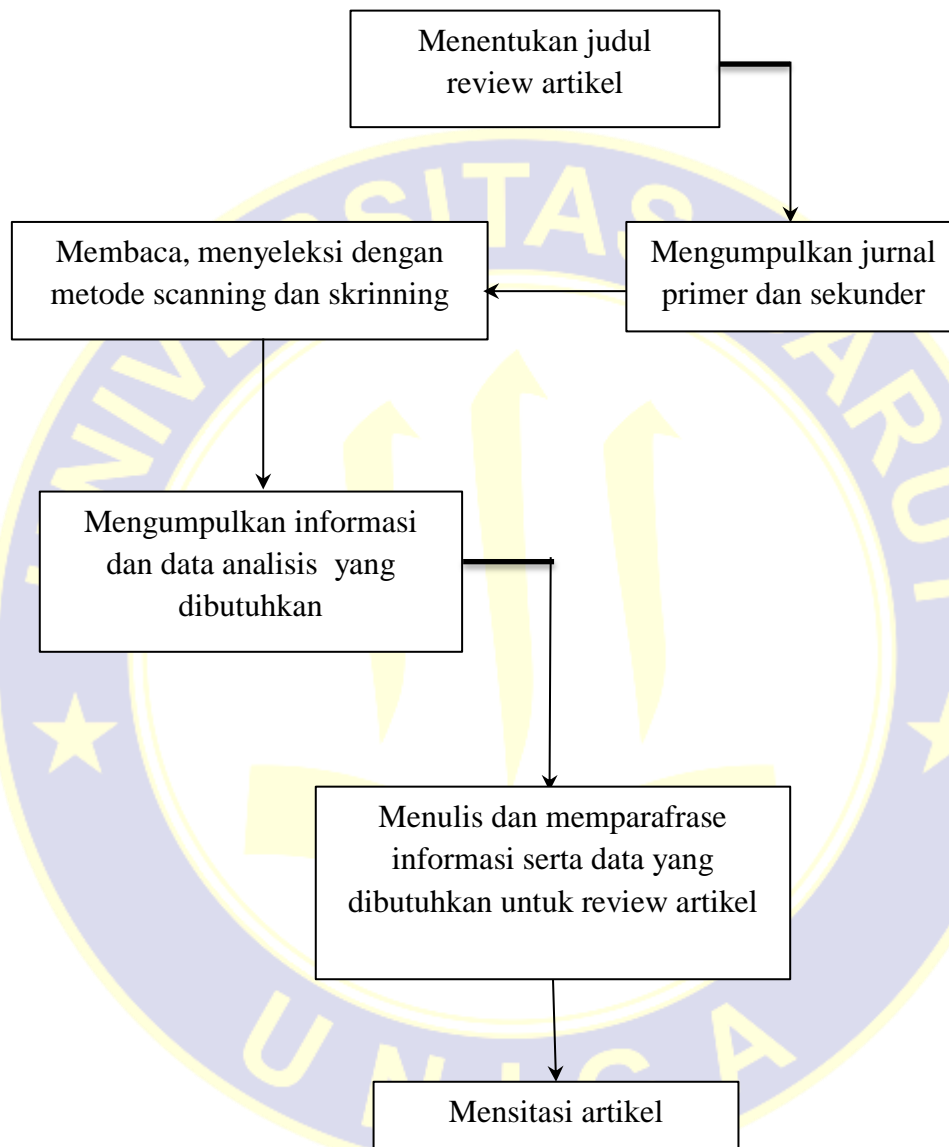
Menentukan judul review artikel

Mengumpulkan jurnal primer dan sekunder

Membaca, menyeleksi dengan metode scanning dan skrinning

Mengumpulkan informasi dan data analisis yang dibutuhkan

Menulis dan memparafrase informasi serta data yang dibutuhkan untuk review artikel

Mensitasi artikel

UNIVERSITAS GARUT

UNIGA